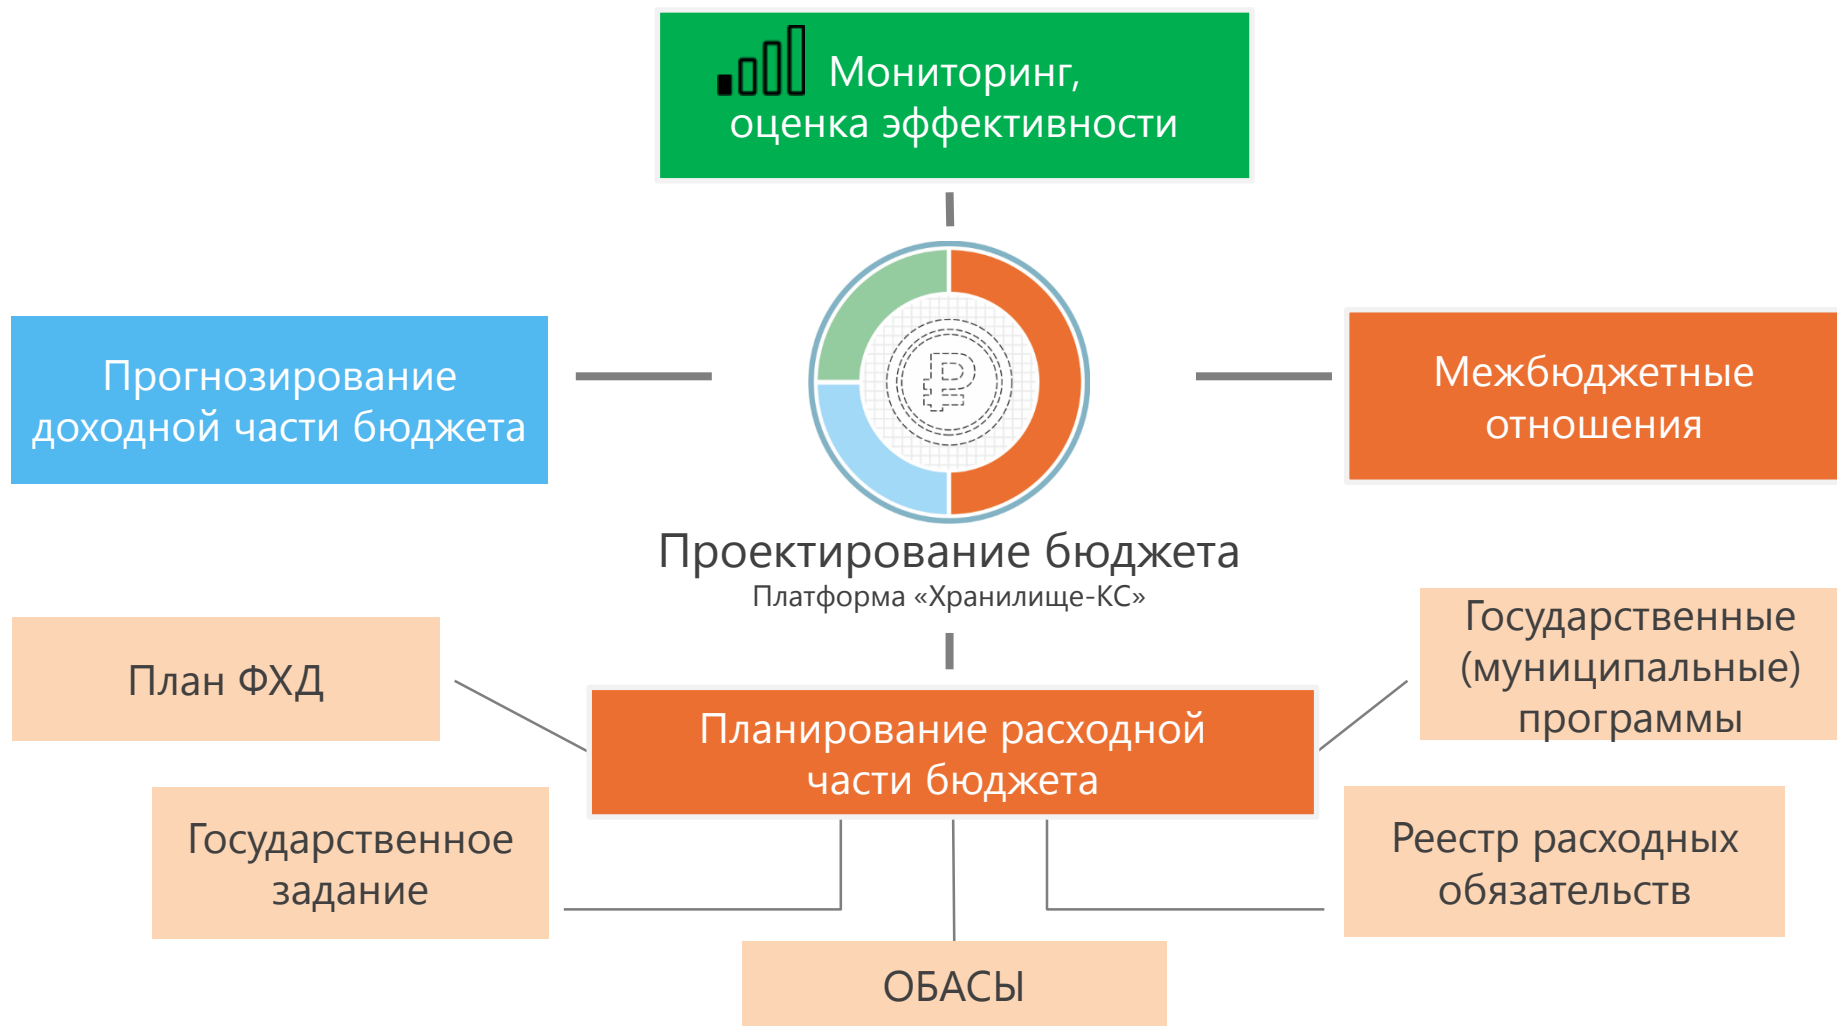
Мониторинг, оценка эффективности

Прогнозирование доходной части бюджета

Межбюджетные отношения

Проектирование бюджета
Платформа «Хранилище-КС»

План ФХД

Государственные (муниципальные) программы

Планирование расходной части бюджета

Государственное задание

Реестр расходных обязательств

ОБАСЫ